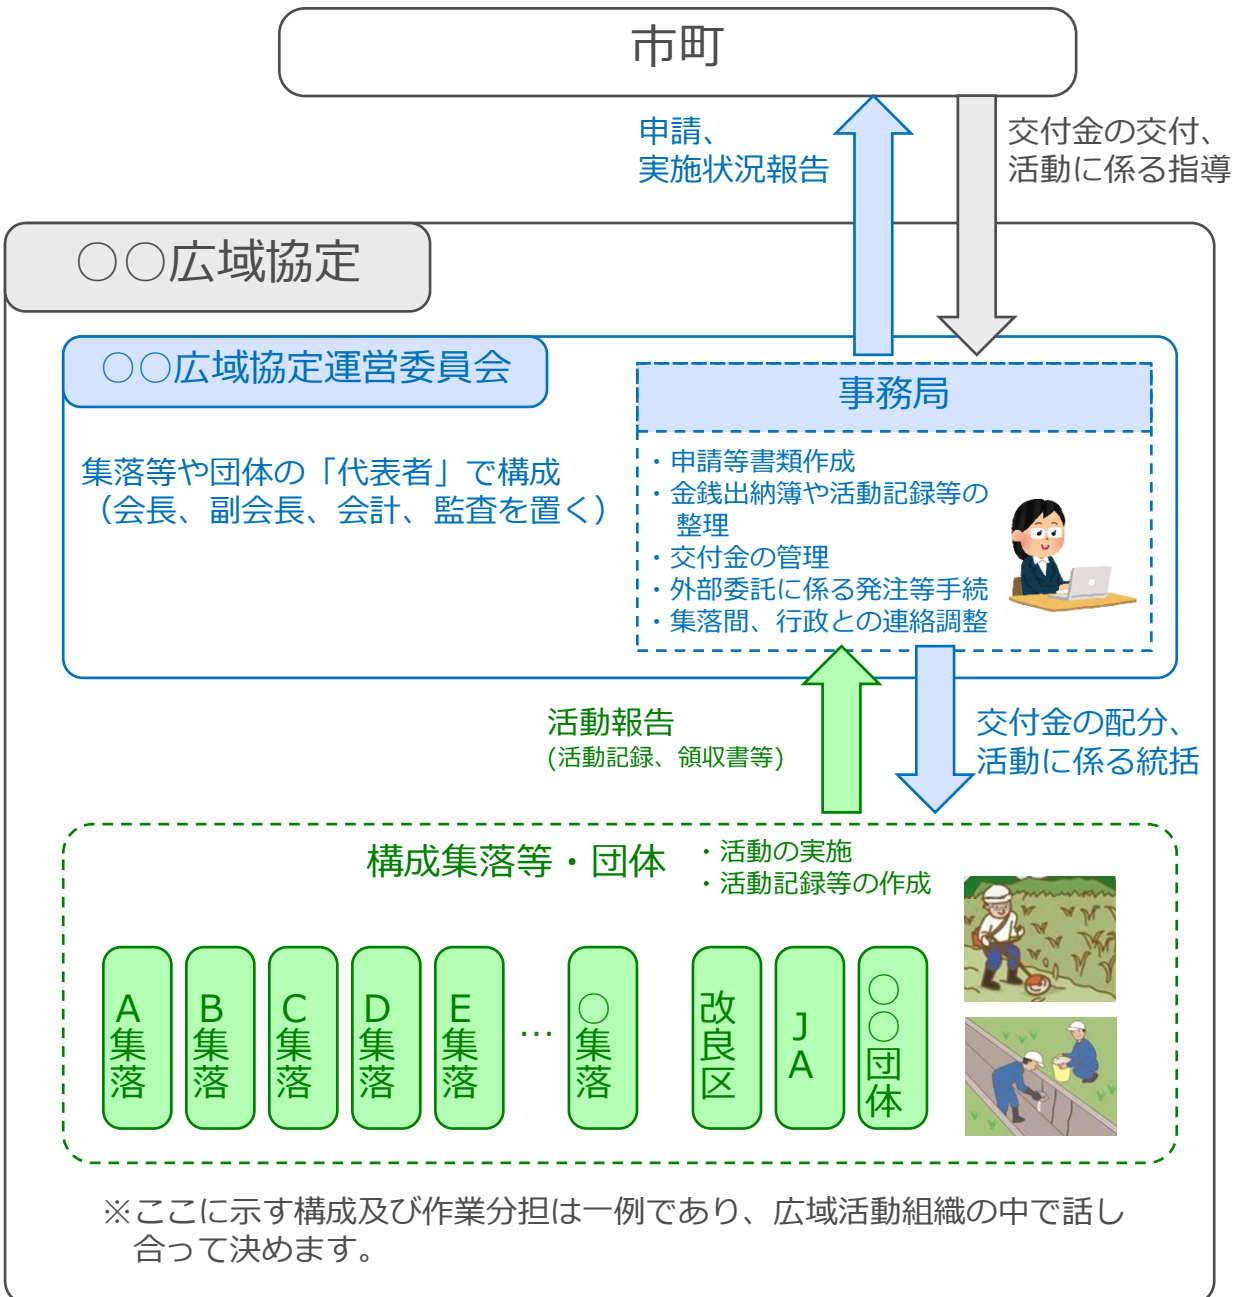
市町

申請、
実施状況報告

交付金の交付、
活動に係る指導

○○広域協定

○○広域協定運営委員会

集落等や団体の「代表者」で構成
（会長、副会長、会計、監査を置く）

事務局

・申請等書類作成
・金銭出納簿や活動記録等の整理
・交付金の管理
・外部委託に係る発注等手続
・集落間、行政との連絡調整

活動報告
(活動記録、領収書等)

交付金の配分、
活動に係る統括

構成集落等・団体

・活動の実施
・活動記録等の作成

A集落

B集落

C集落

D集落

E集落

…

○集落

改良区

JA

○○団体

※ここに示す構成及び作業分担は一例であり、広域活動組織の中で話し合って決めます。